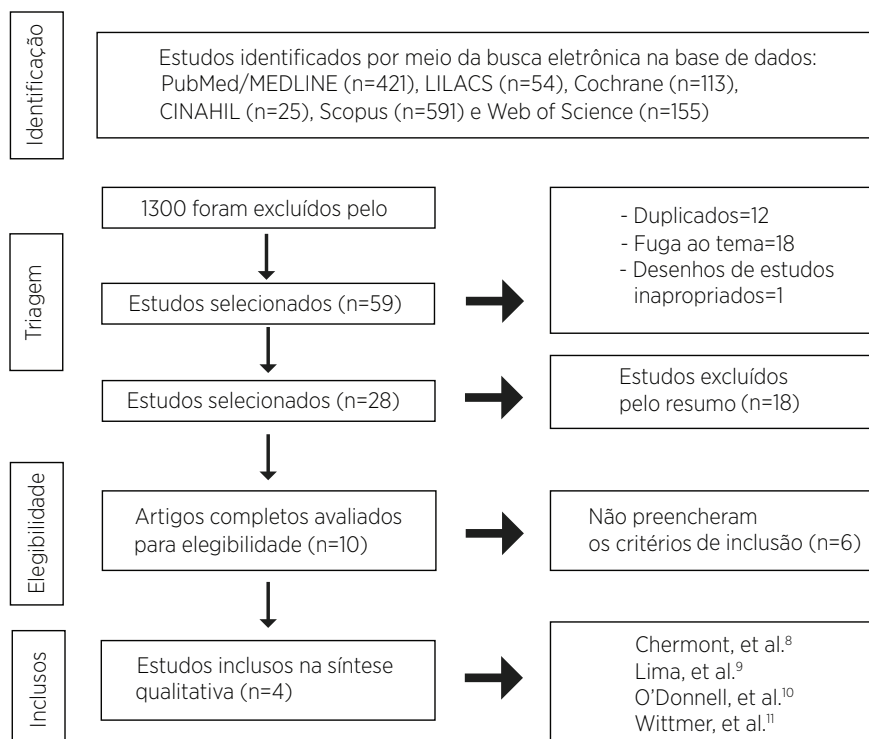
Identificação

Estudos identificados por meio da busca eletrônica na base de dados: PubMed/MEDLINE (n=421), LILACS (n=54), Cochrane (n=113), CINAHIL (n=25), Scopus (n=591) e Web of Science (n=155)

Triagem

1300 foram excluídos pelo

- Duplicados=12
- Fuga ao tema=18
- Desenhos de estudos inapropriados=1

Estudos selecionados (n=59)

Estudos selecionados (n=28)

Estudos excluídos pelo resumo (n=18)

Elegibilidade

Artigos completos avaliados para elegibilidade (n=10)

Não preencheram os critérios de inclusão (n=6)

Inclusos

Estudos inclusos na síntese qualitativa (n=4)

Chermont, et al.$^{8}$
Lima, et al.$^{9}$
O'Donnell, et al.$^{10}$
Wittmer, et al.$^{11}$